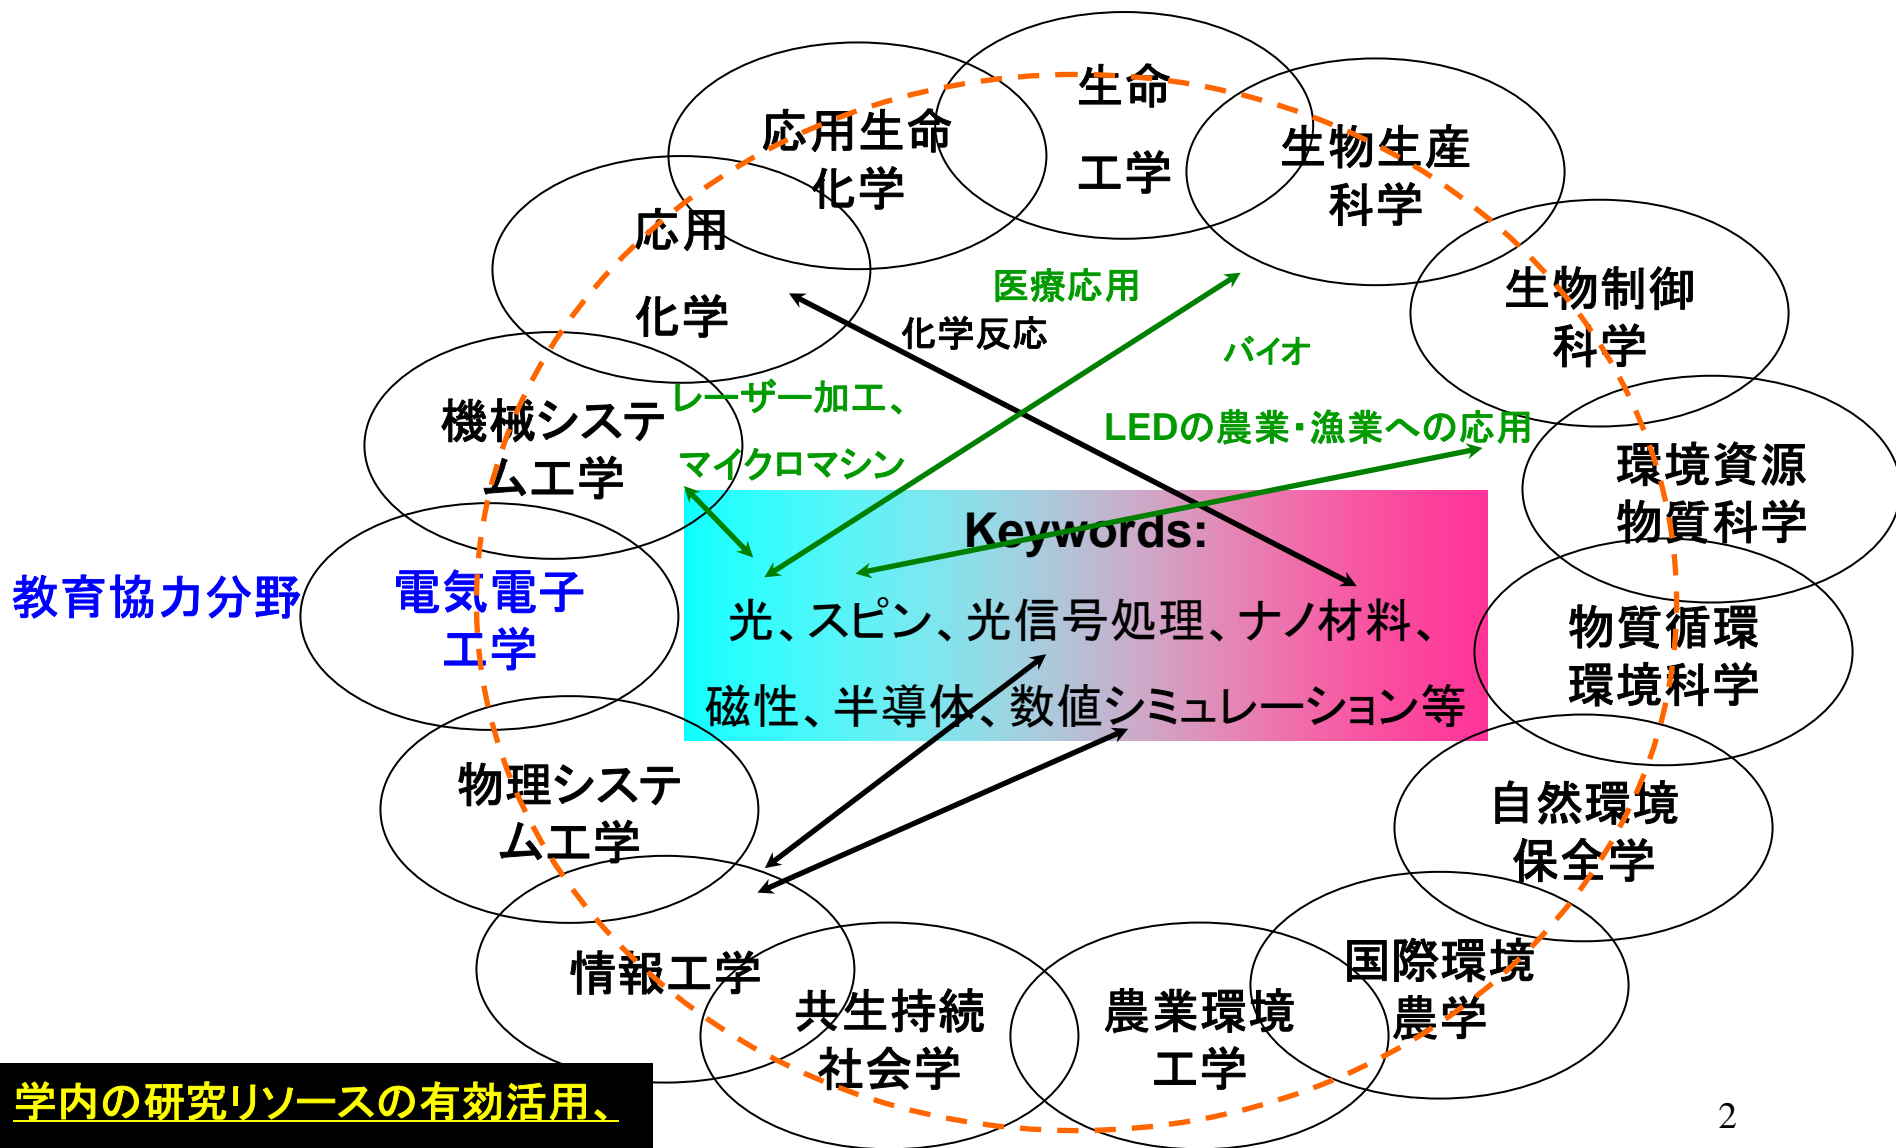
生命

工学

応用生命
化学

生物生産
科学

応用

化学

生物制御
科学

医療応用

化学反応

バイオ

機械システム工学

レーザー加工、

マイクロマシン

LEDの農業・漁業への応用

環境資源
物質科学

Keywords:

光、スピン、光信号処理、ナノ材料、

磁性、半導体、数値シミュレーション等

教育協力分野

電気電子
工学

物質循環
環境科学

物理システム工学

自然環境
保全学

情報工学

共生持続
社会学

農業環境
工学

国際環境
農学

学内の研究リソースの有効活用、

2